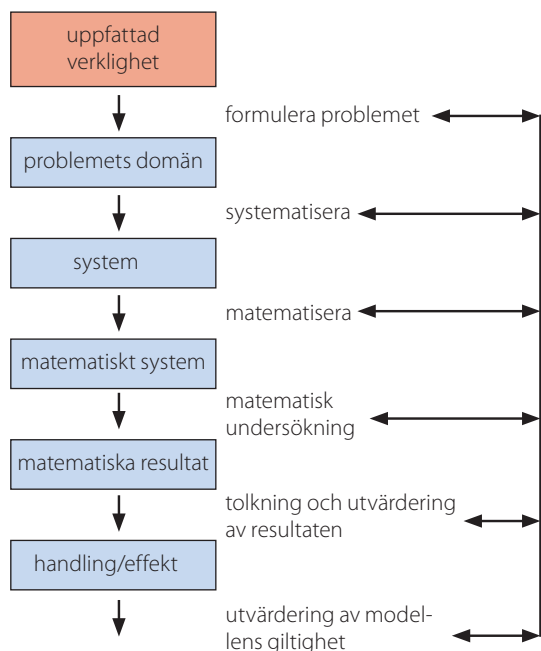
uppfattad verklighet

formulera problemet

problemets domän

systematisera

system

matematisera

matematiskt system

matematisk undersökning

matematiska resultat

tolkning och utvärdering av resultaten

handling/effekt

utvärdering av modellens giltighet